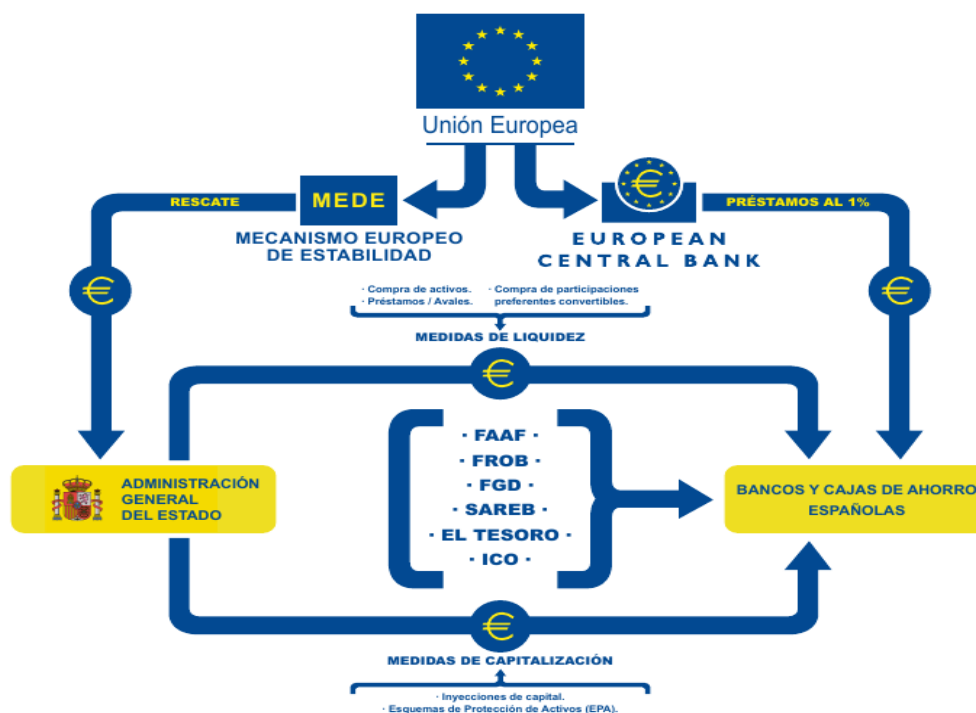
Unión Europea

RESCATE

MEDE

MECANISMO EUROPEO DE ESTABILIDAD

EUROPEAN CENTRAL BANK

PRÉSTAMOS AL 1%

· Compra de activos.
· Préstamos / Avales.

· Compra de participaciones preferentes convertibles.

MEDIDAS DE LIQUIDEZ

ADMINISTRACIÓN GENERAL DEL ESTADO

· FAAF ·
· FROB ·
· FGD ·
· SAREB ·
· EL TESORO ·
· ICO ·

BANCOS Y CAJAS DE AHORRO ESPAÑOLAS

MEDIDAS DE CAPITALIZACIÓN

· Inyecciones de capital.
· Esquemas de Protección de Activos (EPA).